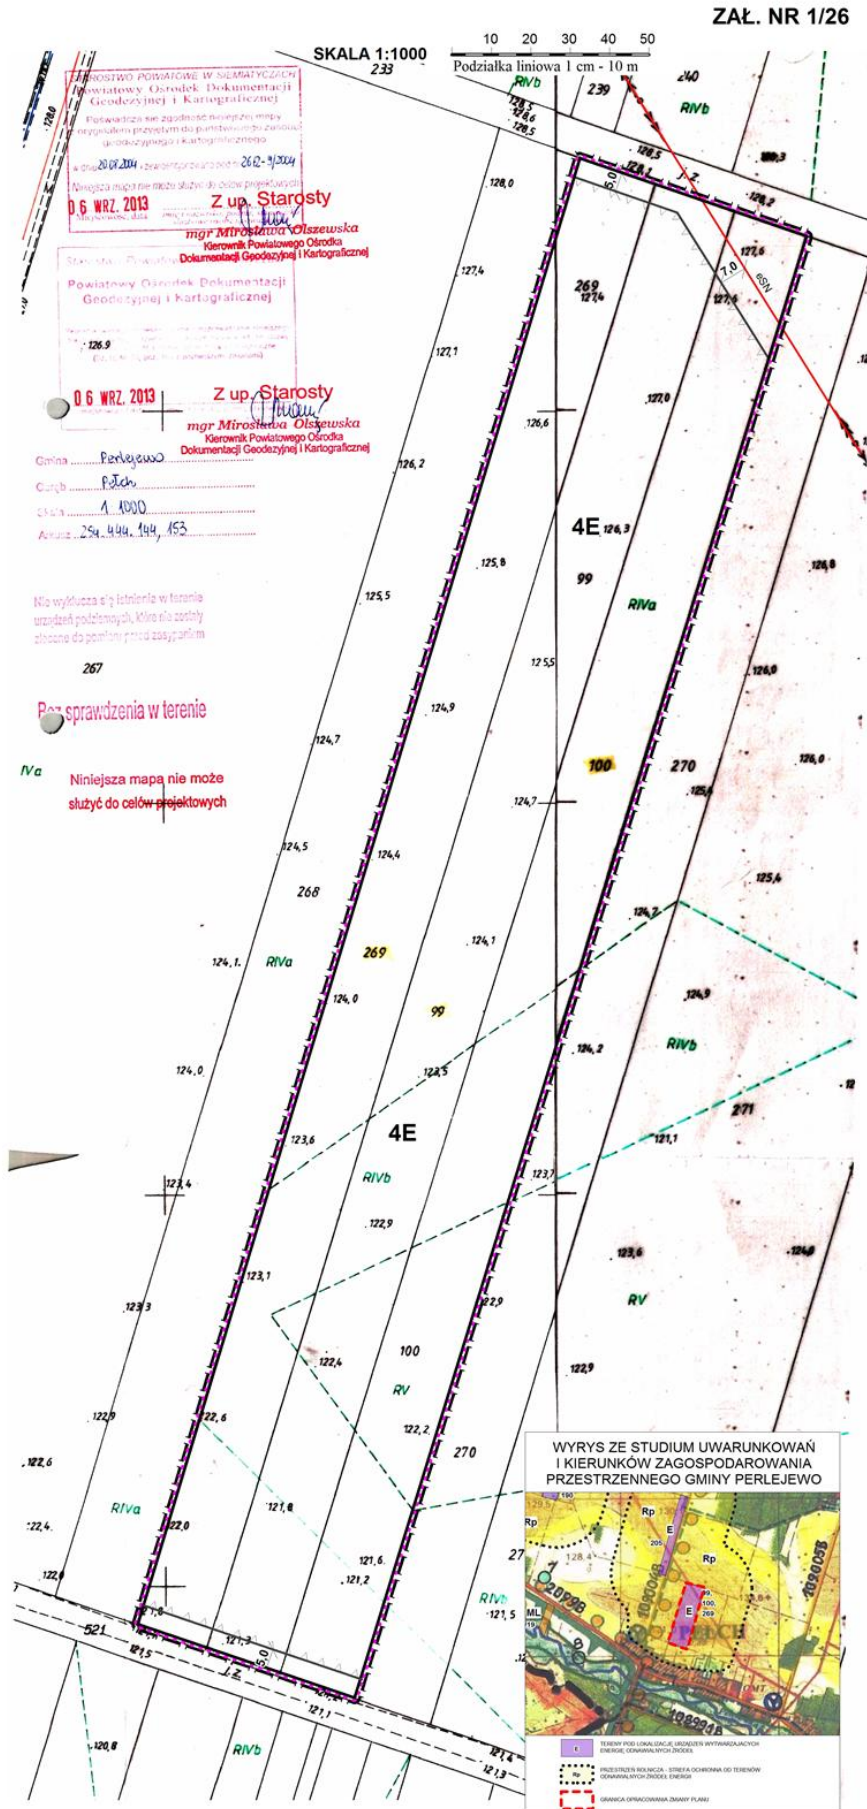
ZAŁ. NR 1/26

SKALA 1:1000

10 20 30 40 50
Podziałka liniowa 1 cm - 10 m

233

STAROSTWO POWIATOWE W SIEMIATYCZACH
Powiatowy Ośrodek Dokumentacji Geodezyjnej i Kartograficznej
Poświadcza się zgodność niniejszej mapy z oryginałem przyjętym do państwowego zasobu geodezyjnego i kartograficznego
w dniu 20.08.2004 r. zewidencjonowanego pod nr 2612-9/2004
Niniejsza mapa nie może służyć do celów projektowych
06 WRZ. 2013
Z up. Starosty
mgr Mirosława Olszewska
Kierownik Powiatowego Ośrodka Dokumentacji Geodezyjnej i Kartograficznej

Starostwo Powiatowe
Powiatowy Ośrodek Dokumentacji Geodezyjnej i Kartograficznej
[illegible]
06 WRZ. 2013
Z up. Starosty
mgr Mirosława Olszewska
Kierownik Powiatowego Ośrodka Dokumentacji Geodezyjnej i Kartograficznej

Gmina Perlejewo
Obręb Pełch
Skala 1:1000
Arkusz 254.444.144.153

Nie wyklucza się istnienia w terenie urządzeń podziemnych, które nie zostały zlecone do pomiaru przed zasypaniem

267

Bez sprawdzenia w terenie

IVa

Niniejsza mapa nie może służyć do celów projektowych

RIVb 239 240 RIVb
128,5 128,6 128,5 128,5 128,4 128,2 128,3 128,0
5,0 7,0 eSN
127,6 127,4 127,5 127,1 127,0 126,9 126,6 126,3 126,2 126,8
269
4E
99
RIVa
125,8 125,5 125,5 126,0
100 270
124,9 124,7 124,7 125,6 125,4 126,0
124,5 124,4 124,2 124,1 124,1 124,0 124,0 124,2 124,9
268 RIVa 269 99
RIVb
123,5 123,6 123,4 123,7 123,6 123,1 123,3 122,9 122,9
4E RIVb 271 121,1 124,0
RV
122,4 100 RV 122,9
122,9 122,6 122,6 122,2 270
122,4 RIVa 122,0 121,8 121,6 121,2 122,0 27 RIVb 121,5
521 121,5 121,3 121,1 121,0 5,0
120,8 RIVb 121,4 121,3

WYRYS ZE STUDIUM UWARUNKOWAŃ I KIERUNKÓW ZAGOSPODAROWANIA PRZESTRZENNEGO GMINY PERLEJEWO
Rp E Rp E 99, 100, 269 ML PEŁCH
TERENY POD LOKALIZACJĘ URZĄDZEŃ WYTWARZAJĄCYCH ENERGIĘ Z ODNAWIALNYCH ŹRÓDEŁ
PRZESTRZEŃ ROLNICZA - STREFA OCHRONNA OD TERENÓW ODNAWIALNYCH ŹRÓDEŁ ENERGII
GRANICA OPRACOWANIA ZMIANY PLANU